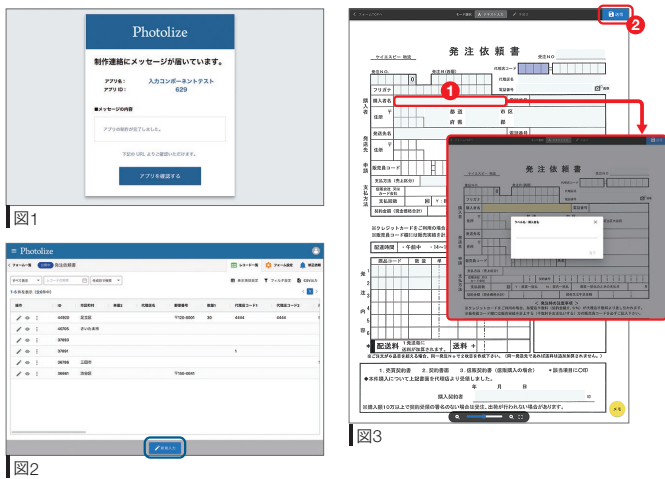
Photolize

制作連絡にメッセージが届いています。

アプリ名： 入力コンポーネントテスト
アプリID： 629

■メッセージの内容

アプリの制作が完了しました。

下記のURLよりご確認いただけます。

アプリを確認する

図1

≡ Photolize

発注依頼

レコード一覧 フォーム設定 表示設定

新規登録

図2

< フォームリスト
テキスト入力

送信

2

発注依頼書

サイエスピー 御中

フリガナ
購入者名

1

住所 〒
郵送
市区
府県
郡

発送先名

発送先

販売番号コード

支払方法

振込方法

配送時間 ・午前中 ・14~

部品コード

注

内

容

配送料

送料

発注依頼書

購入契約者

図3